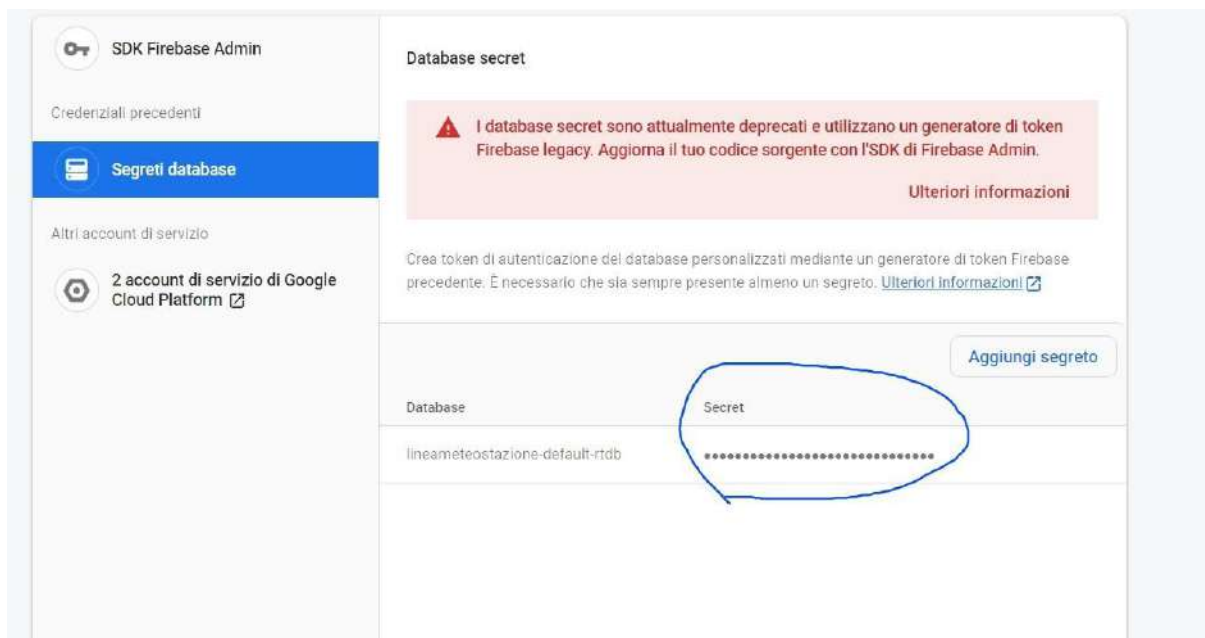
SDK Firebase Admin

Credenziali precedenti

Segreti database

Altri account di servizio

2 account di servizio di Google Cloud Platform

Database secret

I database secret sono attualmente deprecati e utilizzano un generatore di token Firebase legacy. Aggiorna il tuo codice sorgente con l'SDK di Firebase Admin.

Ulteriori informazioni

Crea token di autenticazione del database personalizzati mediante un generatore di token Firebase precedente. È necessario che sia sempre presente almeno un segreto. Ulteriori informazioni

Aggiungi segreto

| Database | Secret |
|---|---|
| lineameteostazione-default-rtdb | •••••••••••••••••••••••••••••••• |